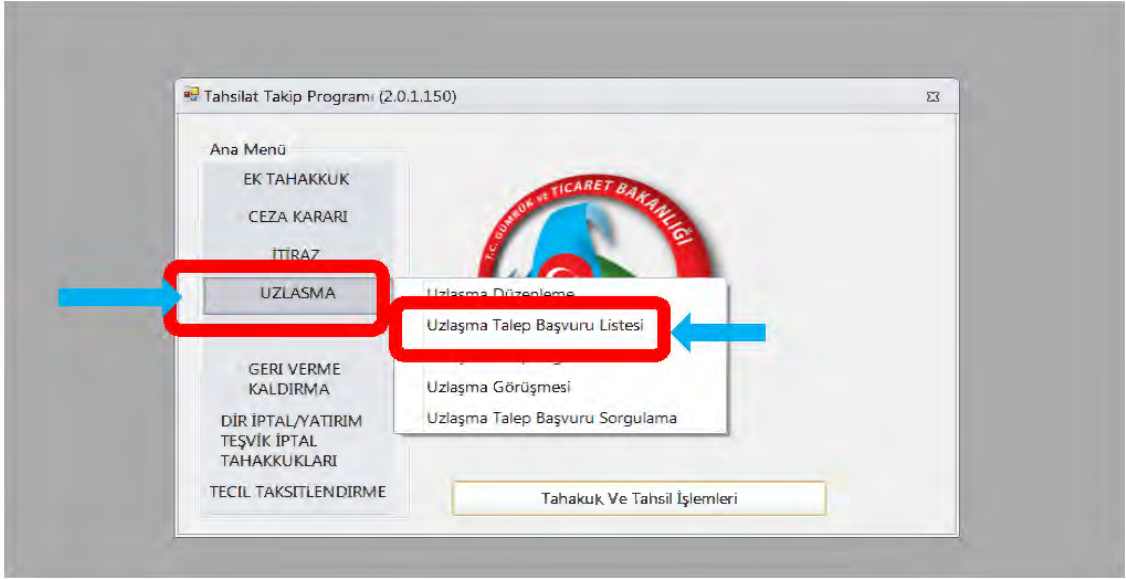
Tahsilat Takip Programı (2.0.1.150)

Ana Menü

EK TAHAKKUK

CEZA KARARI

İTİRAZ

UZLASMA

GERİ VERME KALDIRMA

DİR İPTAL/YATIRIM TEŞVİK İPTAL TAHAKKUKLARI

TECIL TAKSITLENDIRME

T.C. GÜMRÜK VE TİCARET BAKANLIĞI

Uzlaşma Düzenleme

Uzlaşma Talep Başvuru Listesi

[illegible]

Uzlaşma Görüşmesi

Uzlaşma Talep Başvuru Sorgulama

Tahakuk Ve Tahsil İşlemleri